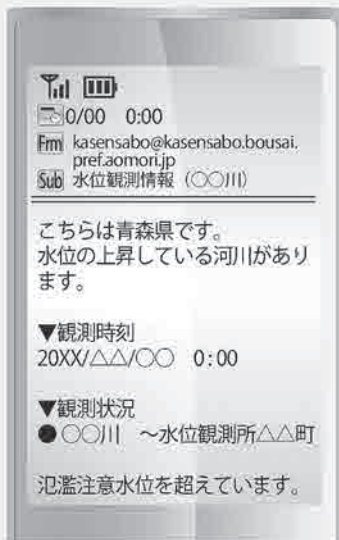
0/00 0:00
Frm kasensabo@kasensabo.bousai.pref.aomori.jp
Sub 水位観測情報（○○川）

こちらは青森県です。
水位の上昇している河川があります。

▼観測時刻
20XX/△△/○○ 0:00

▼観測状況
●○○川 ～水位観測所△△町

氾濫注意水位を超えています。